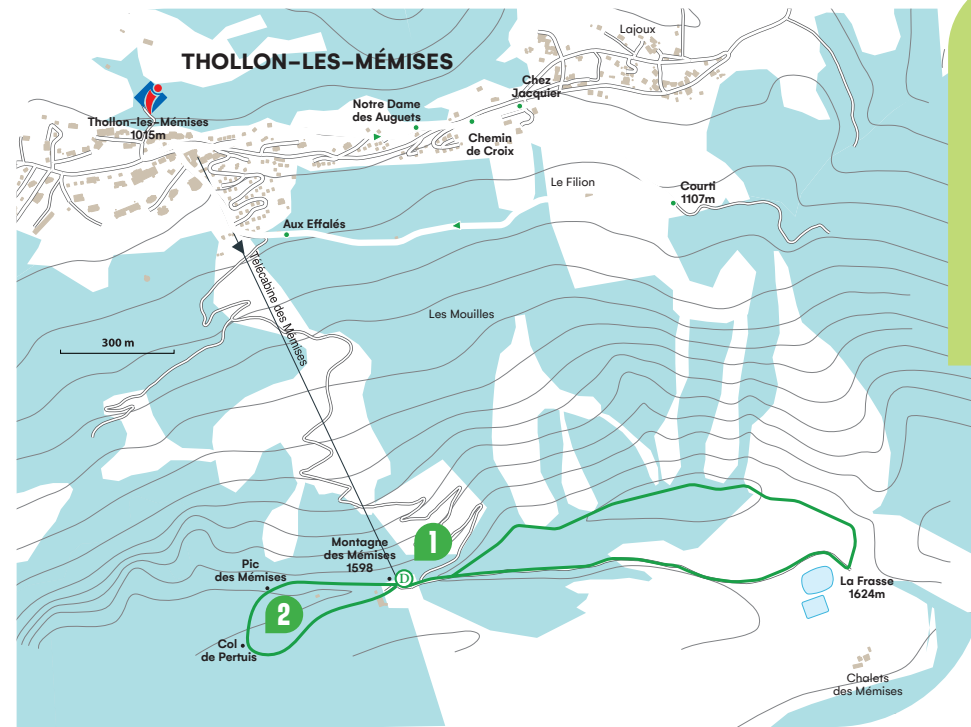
THOLLON-LES-MÉMISES

Lajoux

Thollon-les-Mémises
1015m

Notre Dame
des Auguets

Chez
Jacquier

Chemin
de Croix

Le Filion

Courti
1107m

Aux Effalés

Télécabine des Mémises

Les Mouilles

300 m

1

Montagne
des Mémises
1598

D

Pic
des Mémises

2

Col
de Pertuis

La Frasse
1624m

Chalets
des Mémises